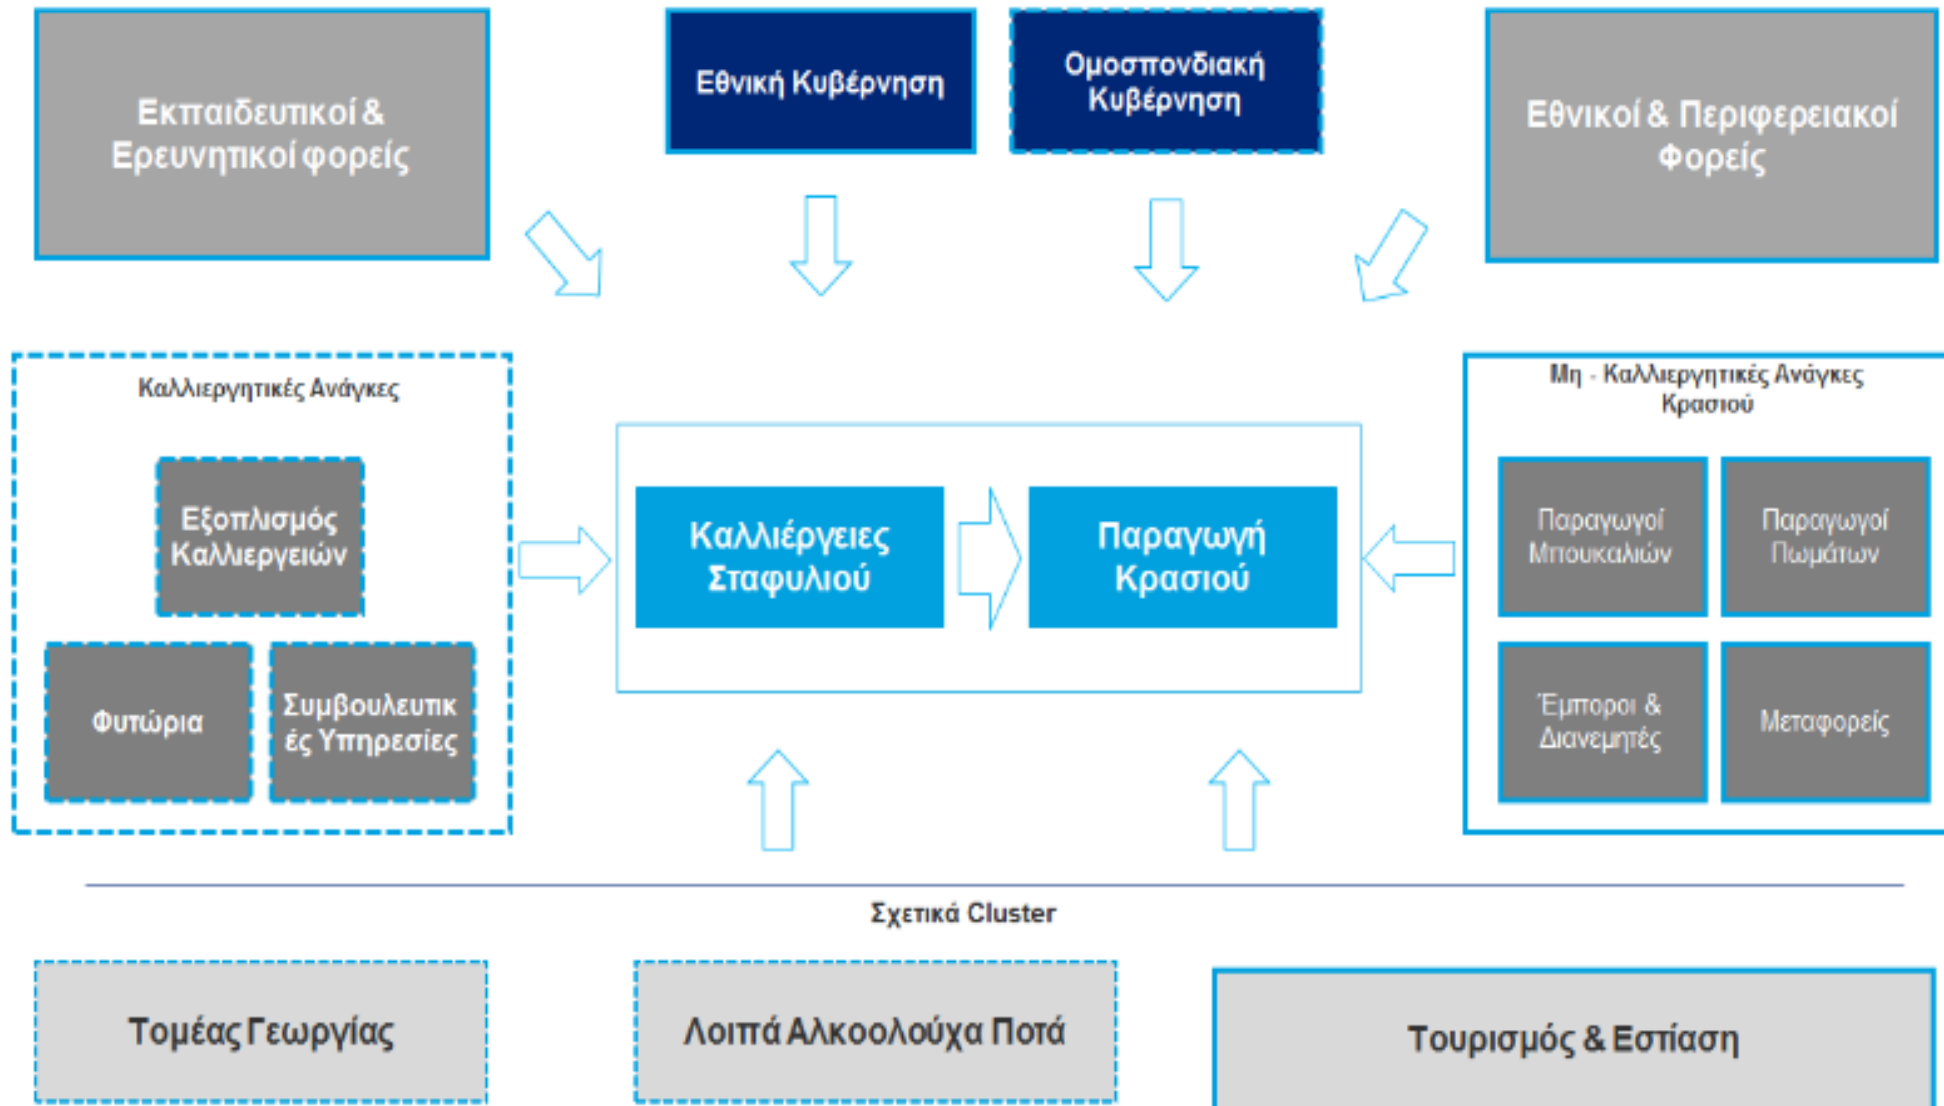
Εκπαιδευτικοί & Ερευνητικοί φορείς

Εθνική Κυβέρνηση

Ομοσπονδιακή Κυβέρνηση

Εθνικοί & Περιφερειακοί Φορείς

Καλλιεργητικές Ανάγκες

Εξοπλισμός Καλλιεργειών

Φυτώρια

Συμβουλευτικές Υπηρεσίες

Καλλιέργειες Σταφυλιού

Παραγωγή Κρασιού

Μη - Καλλιεργητικές Ανάγκες Κρασιού

Παραγωγοί Μπουκαλιών

Παραγωγοί Πωμάτων

Έμποροι & Διανεμητές

Μεταφορείς

Σχετικά Cluster

Τομέας Γεωργίας

Λοιπά Αλκοολούχα Ποτά

Τουρισμός & Εστίαση